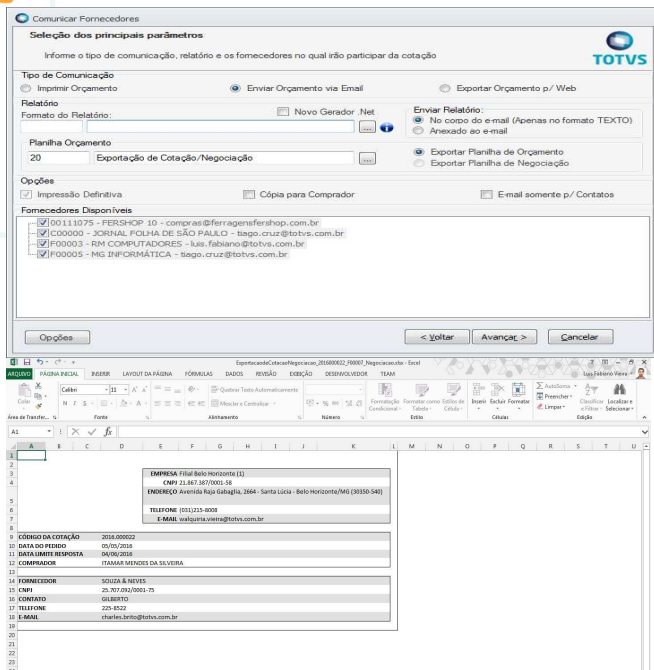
Comunicar Fornecedores

Seleção dos principais parâmetros

Informe o tipo de comunicação, relatório e os fornecedores no qual irão participar da cotação

TOTVS

Tipo de Comunicação
Imprimir Orçamento
Enviar Orçamento via Email
Exportar Orçamento p/ Web

Relatório
Formato do Relatório:
Novo Gerador .Net
...
Enviar Relatório:
No corpo do e-mail (Apenas no formato TEXTO)
Anexado ao e-mail

Planilha Orçamento
20
Exportação de Cotação/Negociação
...
Exportar Planilha de Orçamento
Exportar Planilha de Negociação

Opções
Impressão Definitiva
Cópia para Comprador
E-mail somente p/ Contatos

Fornecedores Disponíveis
00111075 - FERSHOP 10 - compras@ferragensfershop.com.br
C00000 - JORNAL FOLHA DE SÃO PAULO - tiago.cruz@totvs.com.br
F00003 - RM COMPUTADORES - luis.fabiano@totvs.com.br
F00005 - MG INFORMÁTICA - tiago.cruz@totvs.com.br

Opções
< Voltar
Avançar >
Cancelar

ExportacaodeCotacaoNegociacao_2016000022_F00007_Negociacao.xlsx - Excel
Luis Fabiano Vieira
ARQUIVO PÁGINA INICIAL INSERIR LAYOUT DA PÁGINA FÓRMULAS DADOS REVISÃO EXIBIÇÃO DESENVOLVEDOR TEAM
Colar
Calibri 11
N I S
Quebrar Texto Automaticamente
Mesclar e Centralizar
Formatação Condicional
Formatar como Tabela
Estilos de Célula
Inserir Excluir Formatar
AutoSoma
Preencher
Limpar
Classificar e Filtrar
Localizar e Selecionar
Área de Transferên... Fonte Alinhamento Número Estilo Células Edição
A1 fx

| | A | B | C | D | E | F | G | H | I | J | K |
|---|---|---|---|---|---|---|---|---|---|---|---|
| 3 | | | | | EMPRESA Filial Belo Horizonte (1) | | | | | | |
| 4 | | | | | CNPJ 21.867.387/0001-58 | | | | | | |
| 5 | | | | | ENDEREÇO Avenida Raja Gabaglia, 2664 - Santa Lúcia - Belo Horizonte/MG (30350-540) | | | | | | |
| 7 | | | | | TELEFONE (031)215-8008 | | | | | | |
| 8 | | | | | E-MAIL walquiria.vieira@totvs.com.br | | | | | | |
| 9 | CÓDIGO DA COTAÇÃO | | | 2016.000022 | | | | | | | |
| 10 | DATA DO PEDIDO | | | 05/05/2016 | | | | | | | |
| 11 | DATA LIMITE RESPOSTA | | | 04/06/2016 | | | | | | | |
| 12 | COMPRADOR | | | ITAMAR MENDES DA SILVEIRA | | | | | | | |
| 14 | FORNECEDOR | | | SOUZA & NEVES | | | | | | | |
| 15 | CNPJ | | | 25.707.092/0001-75 | | | | | | | |
| 16 | CONTATO | | | GILBERTO | | | | | | | |
| 17 | TELEFONE | | | 225-8522 | | | | | | | |
| 18 | E-MAIL | | | charles.brito@totvs.com.br | | | | | | | |